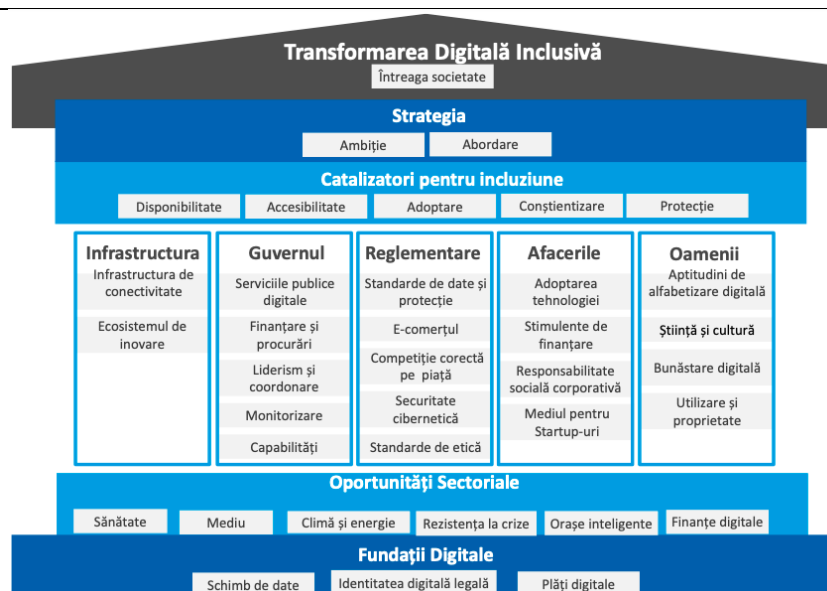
Transformarea Digitală Inclusivă

Întreaga societate

Strategia

Ambiție

Abordare

Catalizatori pentru incluziune

Disponibilitate

Accesibilitate

Adoptare

Conștientizare

Protecție

Infrastructura

Infrastructura de conectivitate

Ecosistemul de inovare

Guvernul

Serviciile publice digitale

Finanțare și procurări

Liderism și coordonare

Monitorizare

Capabilități

Reglementare

Standarde de date și protecție

E-comerțul

Competiție corectă pe piață

Securitate cibernetică

Standarde de etică

Afacerile

Adoptarea tehnologiei

Stimulente de finanțare

Responsabilitate socială corporativă

Mediul pentru Startup-uri

Oamenii

Aptitudini de alfabetizare digitală

Știință și cultură

Bunăstare digitală

Utilizare și proprietate

Oportunități Sectoriale

Sănătate

Mediu

Climă și energie

Rezistența la crize

Orașe inteligente

Finanțe digitale

Fundații Digitale

Schimb de date

Identitatea digitală legală

Plăți digitale